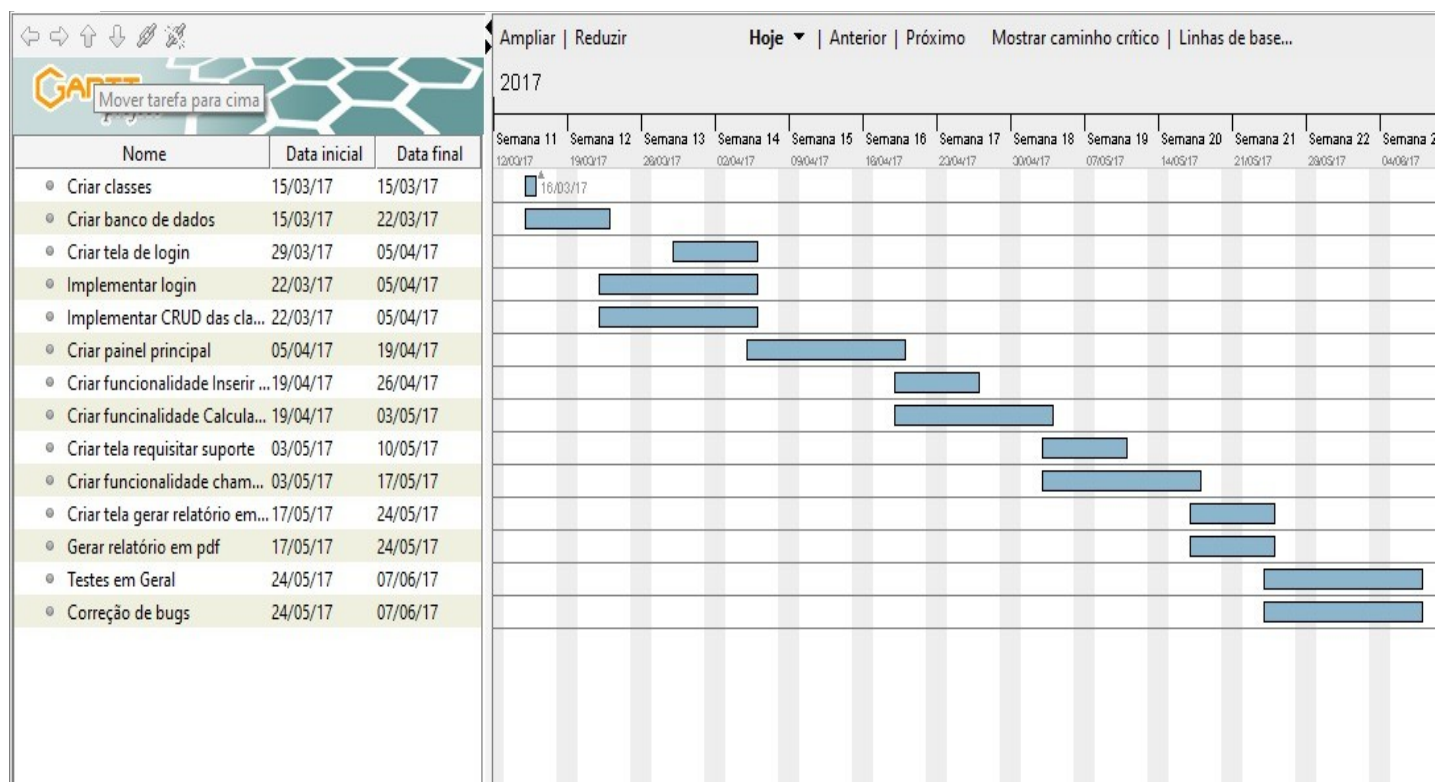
GAN Mover tarefa para cima

| Nome | Data inicial | Data final |
|---|---|---|
| Criar classes | 15/03/17 | 15/03/17 |
| Criar banco de dados | 15/03/17 | 22/03/17 |
| Criar tela de login | 29/03/17 | 05/04/17 |
| Implementar login | 22/03/17 | 05/04/17 |
| Implementar CRUD das cla... | 22/03/17 | 05/04/17 |
| Criar painel principal | 05/04/17 | 19/04/17 |
| Criar funcionalidade Inserir ... | 19/04/17 | 26/04/17 |
| Criar funcinalidade Calcula... | 19/04/17 | 03/05/17 |
| Criar tela requisitar suporte | 03/05/17 | 10/05/17 |
| Criar funcionalidade cham... | 03/05/17 | 17/05/17 |
| Criar tela gerar relatório em... | 17/05/17 | 24/05/17 |
| Gerar relatório em pdf | 17/05/17 | 24/05/17 |
| Testes em Geral | 24/05/17 | 07/06/17 |
| Correção de bugs | 24/05/17 | 07/06/17 |

Ampliar | Reduzir Hoje ▼ | Anterior | Próximo Mostrar caminho crítico | Linhas de base...

2017

Semana 11 12/03/17 Semana 12 19/03/17 Semana 13 26/03/17 Semana 14 02/04/17 Semana 15 09/04/17 Semana 16 16/04/17 Semana 17 23/04/17 Semana 18 30/04/17 Semana 19 07/05/17 Semana 20 14/05/17 Semana 21 21/05/17 Semana 22 28/05/17 Semana 2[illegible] 04/06/17

16/03/17